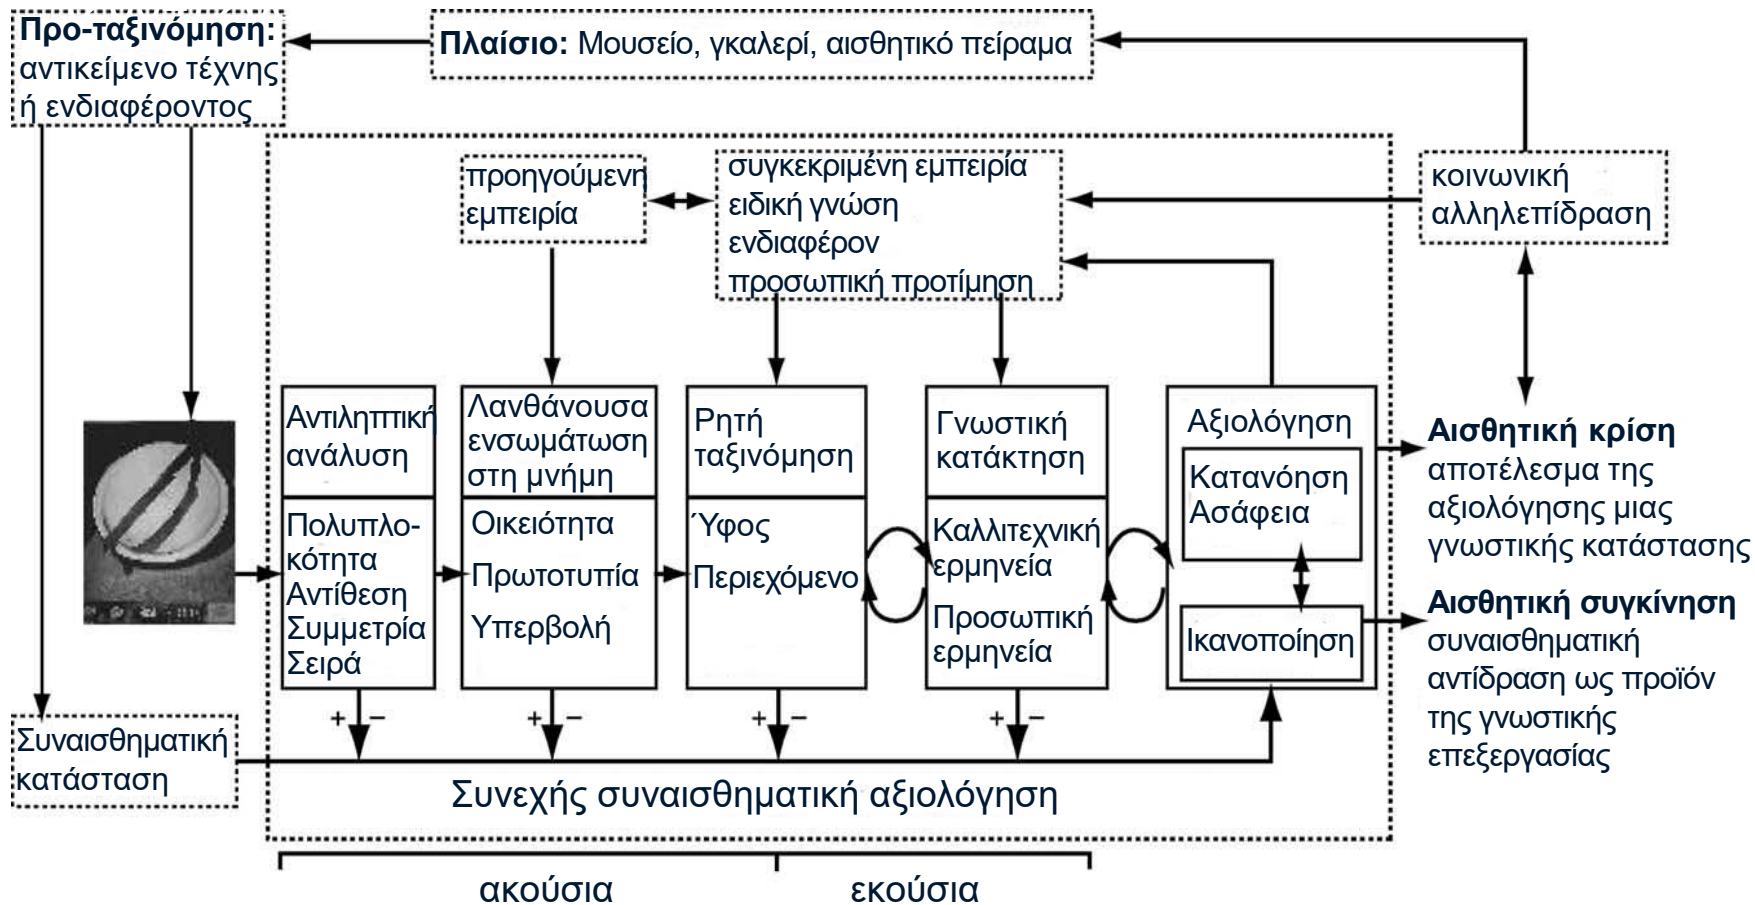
**Προ-ταξινόμηση:** αντικείμενο τέχνης ή ενδιαφέροντος

**Πλαίσιο:** Μουσείο, γκαλερί, αισθητικό πείραμα

προηγούμενη εμπειρία

συγκεκριμένη εμπειρία
ειδική γνώση
ενδιαφέρον
προσωπική προτίμηση

κοινωνική αλληλεπίδραση

Αντιληπτική ανάλυση

Πολυπλοκότητα
Αντίθεση
Συμμετρία
Σειρά

Λανθάνουσα ενσωμάτωση στη μνήμη

Οικειότητα
Πρωτοτυπία
Υπερβολή

Ρητή ταξινόμηση

Ύφος
Περιεχόμενο

Γνωστική κατάκτηση

Καλλιτεχνική ερμηνεία
Προσωπική ερμηνεία

Αξιολόγηση

Κατανόηση
Ασάφεια

Ικανοποίηση

**Αισθητική κρίση** αποτέλεσμα της αξιολόγησης μιας γνωστικής κατάστασης

**Αισθητική συγκίνηση** συναισθηματική αντίδραση ως προϊόν της γνωστικής επεξεργασίας

+ −
+ −
+ −
+ −

Συναισθηματική κατάσταση

Συνεχής συναισθηματική αξιολόγηση

ακούσια

εκούσια